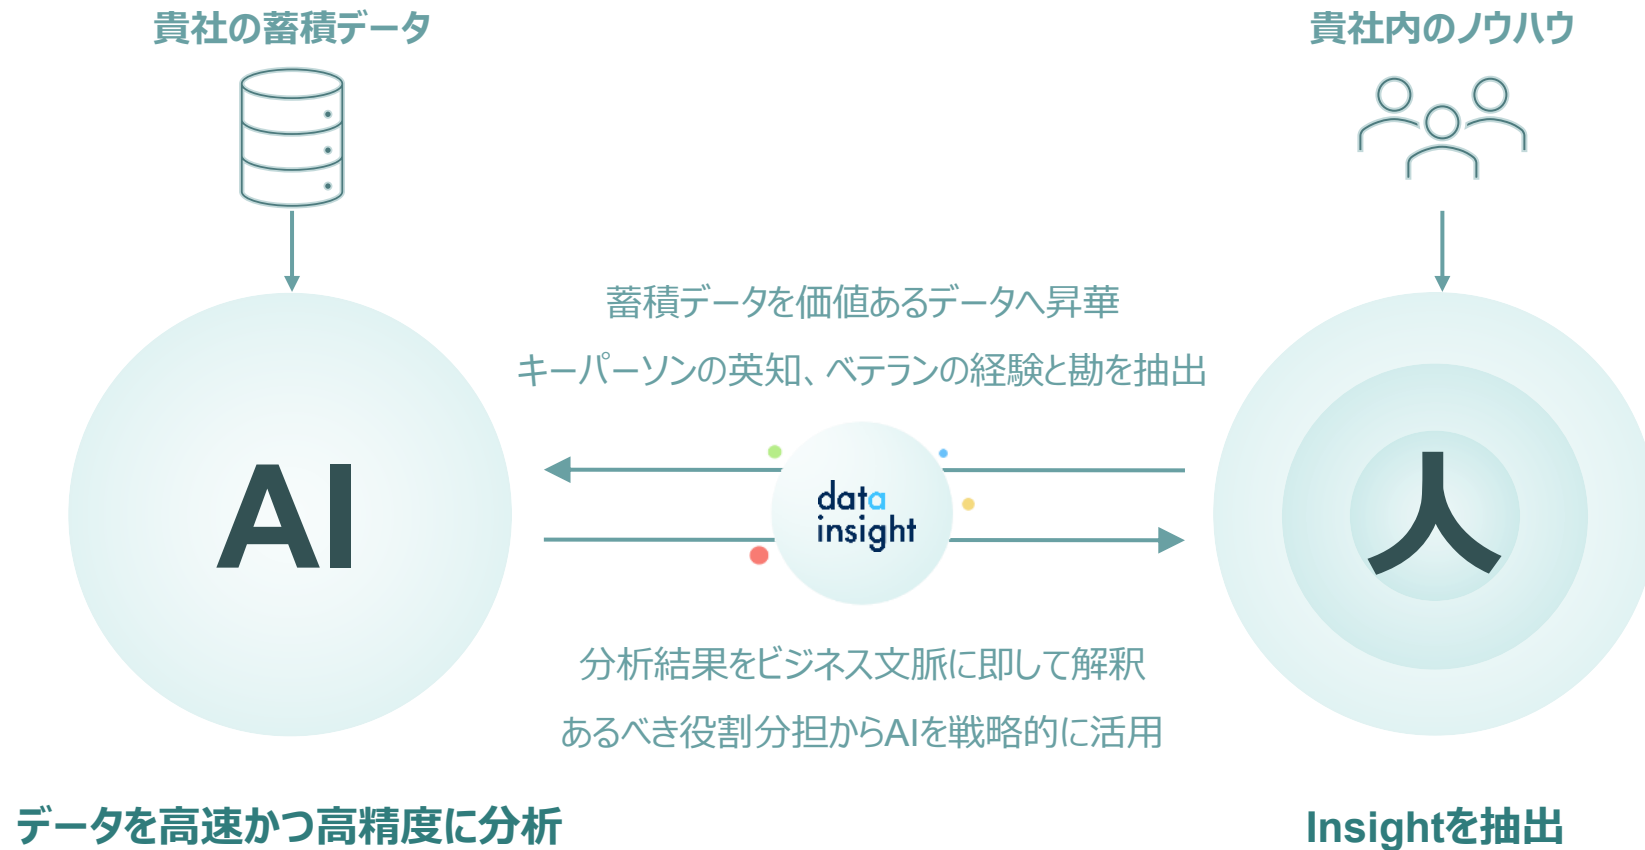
貴社の蓄積データ

貴社内のノウハウ

蓄積データを価値あるデータへ昇華

キーパーソンの英知、ベテランの経験と勘を抽出

AI

data insight

人

分析結果をビジネス文脈に即して解釈

あるべき役割分担からAIを戦略的に活用

データを高速かつ高精度に分析

Insightを抽出